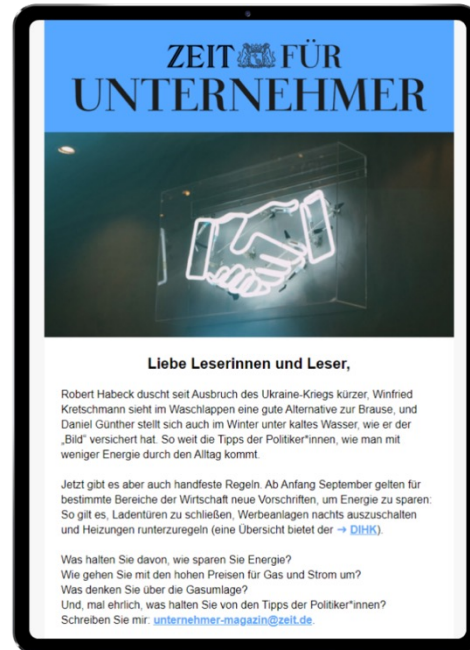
ZEIT FÜR
UNTERNEHMER

Liebe Leserinnen und Leser,

Robert Habeck duscht seit Ausbruch des Ukraine-Kriegs kürzer, Winfried Kretschmann sieht im Waschlappen eine gute Alternative zur Brause, und Daniel Günther stellt sich auch im Winter unter kaltes Wasser, wie er der „Bild" versichert hat. So weit die Tipps der Politiker*innen, wie man mit weniger Energie durch den Alltag kommt.

Jetzt gibt es aber auch handfeste Regeln. Ab Anfang September gelten für bestimmte Bereiche der Wirtschaft neue Vorschriften, um Energie zu sparen: So gilt es, Ladentüren zu schließen, Werbeanlagen nachts auszuschalten und Heizungen runterzuregeln (eine Übersicht bietet der → DIHK).

Was halten Sie davon, wie sparen Sie Energie?
Wie gehen Sie mit den hohen Preisen für Gas und Strom um?
Was denken Sie über die Gasumlage?
Und, mal ehrlich, was halten Sie von den Tipps der Politiker*innen?
Schreiben Sie mir: unternehmer-magazin@zeit.de.